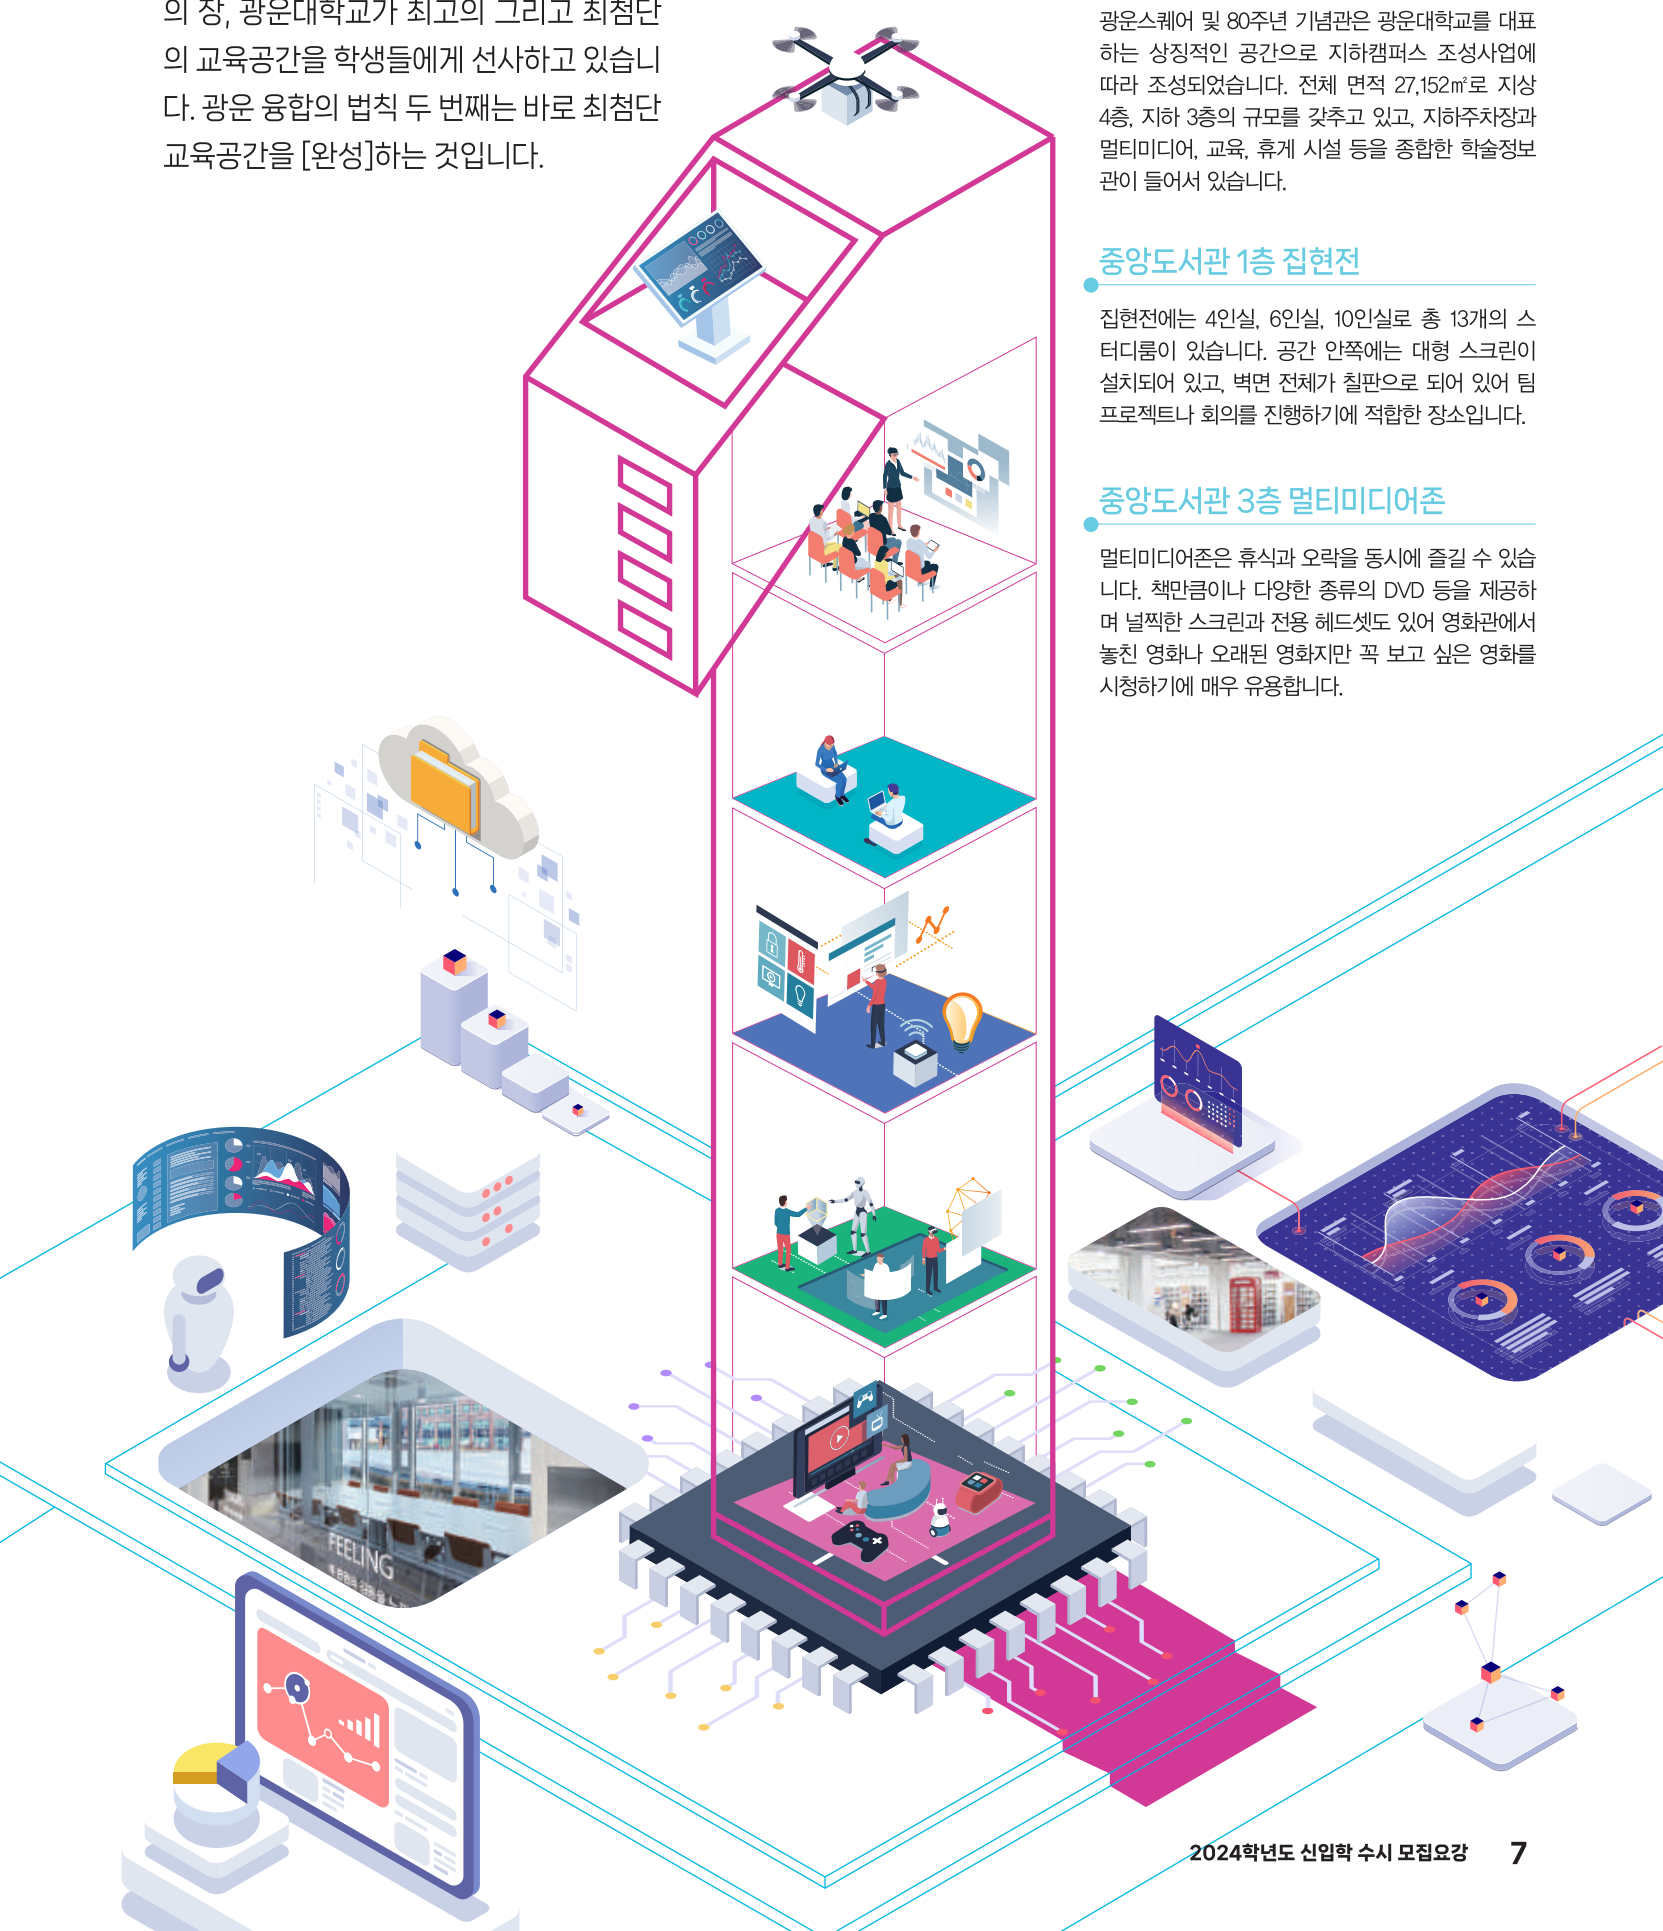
의 장, 광운대학교가 최고의 그리고 최첨단의 교육공간을 학생들에게 선사하고 있습니다. 광운 융합의 법칙 두 번째는 바로 최첨단 교육공간을 [완성]하는 것입니다.

광운스퀘어 및 80주년 기념관은 광운대학교를 대표하는 상징적인 공간으로 지하캠퍼스 조성사업에 따라 조성되었습니다. 전체 면적 27,152㎡로 지상 4층, 지하 3층의 규모를 갖추고 있고, 지하주차장과 멀티미디어, 교육, 휴게 시설 등을 종합한 학술정보관이 들어서 있습니다.

중앙도서관 1층 집현전

집현전에는 4인실, 6인실, 10인실로 총 13개의 스터디룸이 있습니다. 공간 안쪽에는 대형 스크린이 설치되어 있고, 벽면 전체가 칠판으로 되어 있어 팀 프로젝트나 회의를 진행하기에 적합한 장소입니다.

중앙도서관 3층 멀티미디어존

멀티미디어존은 휴식과 오락을 동시에 즐길 수 있습니다. 책만큼이나 다양한 종류의 DVD 등을 제공하며 널찍한 스크린과 전용 헤드셋도 있어 영화관에서 놓친 영화나 오래된 영화지만 꼭 보고 싶은 영화를 시청하기에 매우 유용합니다.

FEELING

2024학년도 신입학 수시 모집요강 7